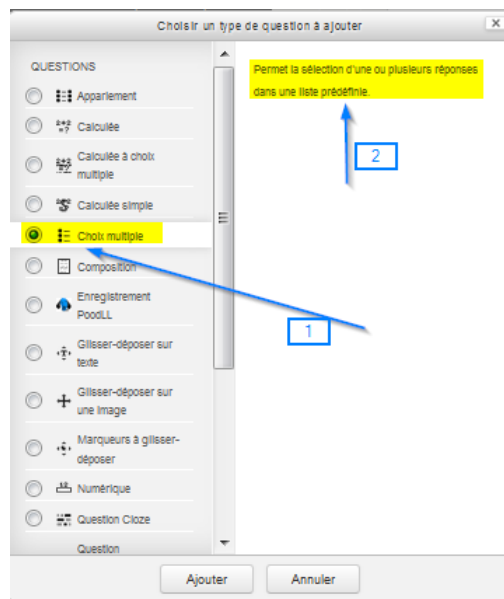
Choisir un type de question à ajouter

×

QUESTIONS

Appariement

Calculée

Calculée à choix multiple

Calculée simple

Choix multiple

Composition

Enregistrement PoodLL

Glisser-déposer sur texte

Glisser-déposer sur une image

Marqueurs à glisser-déposer

Numérique

Question Cloze

Question

Permet la sélection d'une ou plusieurs réponses dans une liste prédéfinie.

2

1

Ajouter

Annuler